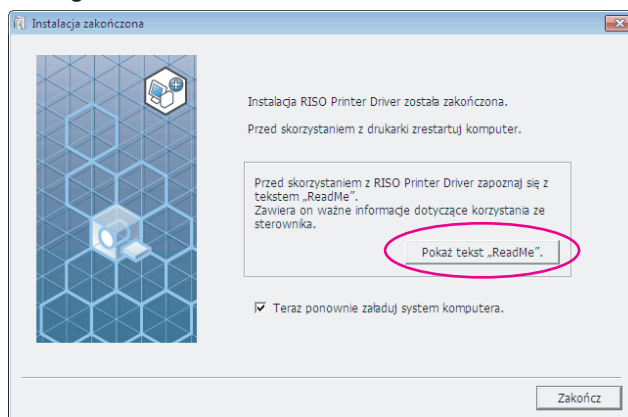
Instalacja zakończona

Instalacja RISO Printer Driver została zakończona.

Przed skorzystaniem z drukarki zrestartuj komputer.

Przed skorzystaniem z RISO Printer Driver zapoznaj się z tekstem „ReadMe”.
Zawiera on ważne informacje dotyczące korzystania ze sterownika.

Pokaż tekst „ReadMe”.

Teraz ponownie załaduj system komputera.

Zakończ